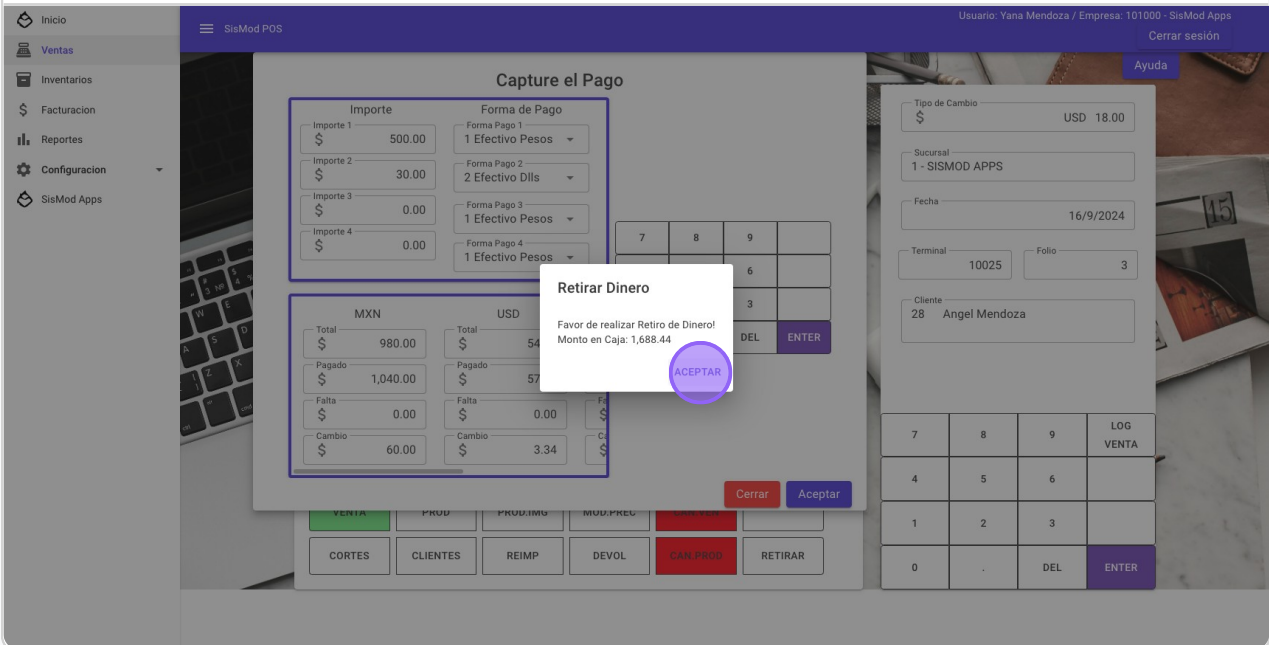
Inicio
Ventas
Inventarios
Facturacion
Reportes
Configuracion
SisMod Apps

SisMod POS

Usuario: Yana Mendoza / Empresa: 101000 - SisMod Apps
Cerrar sesión
Ayuda

Capture el Pago

Importe
Forma de Pago
Importe 1
$ 500.00
Forma Pago 1
1 Efectivo Pesos
Importe 2
$ 30.00
Forma Pago 2
2 Efectivo Dlls
Importe 3
$ 0.00
Forma Pago 3
1 Efectivo Pesos
Importe 4
$ 0.00
Forma Pago 4
1 Efectivo Pesos

MXN
USD
Total
$ 980.00
Total
$ 54
Pagado
$ 1,040.00
Pagado
$ 57
Falta
$ 0.00
Falta
$ 0.00
Cambio
$ 60.00
Cambio
$ 3.34

7 8 9
6
3
DEL ENTER

Retirar Dinero

Favor de realizar Retiro de Dinero!
Monto en Caja: 1,688.44

ACEPTAR

Cerrar
Aceptar

VENTA PROD PROD.IMG MOD.PREC CAN.REN
CORTES CLIENTES REIMP DEVOL CAN.PROD RETIRAR

Tipo de Cambio
$ USD 18.00
Sucursal
1 - SISMOD APPS
Fecha
16/9/2024
Terminal
10025
Folio
3
Cliente
28 Angel Mendoza

7 8 9 LOG VENTA
4 5 6
1 2 3
0 . DEL ENTER